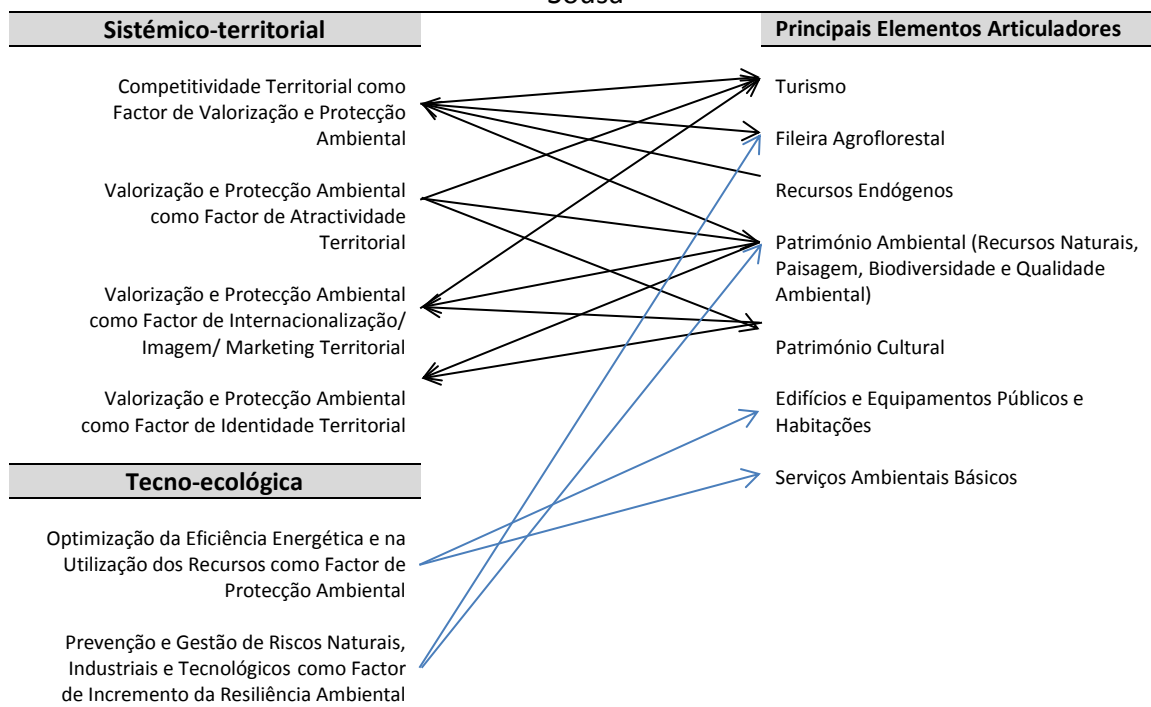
Sousa

Sistémico-territorial

Competitividade Territorial como Factor de Valorização e Protecção Ambiental

Valorização e Protecção Ambiental como Factor de Atractividade Territorial

Valorização e Protecção Ambiental como Factor de Internacionalização/ Imagem/ Marketing Territorial

Valorização e Protecção Ambiental como Factor de Identidade Territorial

Tecno-ecológica

Optimização da Eficiência Energética e na Utilização dos Recursos como Factor de Protecção Ambiental

Prevenção e Gestão de Riscos Naturais, Industriais e Tecnológicos como Factor de Incremento da Resiliência Ambiental

Principais Elementos Articuladores

Turismo

Fileira Agroflorestal

Recursos Endógenos

Património Ambiental (Recursos Naturais, Paisagem, Biodiversidade e Qualidade Ambiental)

Património Cultural

Edifícios e Equipamentos Públicos e Habitações

Serviços Ambientais Básicos